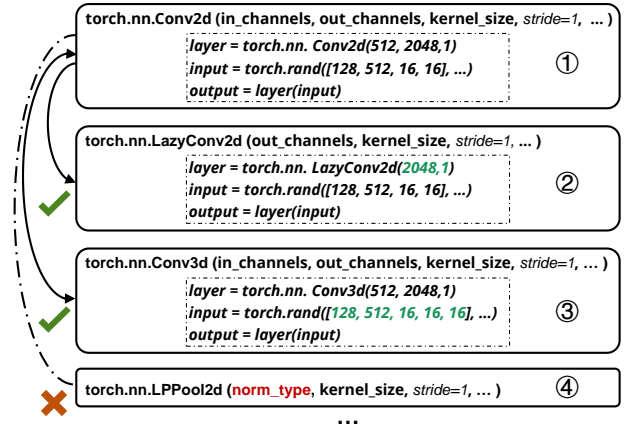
torch.nn.Conv2d (in_channels, out_channels, kernel_size, stride=1, ... )

layer = torch.nn. Conv2d(512, 2048,1)
input = torch.rand([128, 512, 16, 16], ...)
output = layer(input)

①

torch.nn.LazyConv2d (out_channels, kernel_size, stride=1, ... )

layer = torch.nn. LazyConv2d(2048,1)
input = torch.rand([128, 512, 16, 16], ...)
output = layer(input)

②

torch.nn.Conv3d (in_channels, out_channels, kernel_size, stride=1, ... )

layer = torch.nn. Conv3d(512, 2048,1)
input = torch.rand([128, 512, 16, 16, 16], ...)
output = layer(input)

③

torch.nn.LPPool2d (norm_type, kernel_size, stride=1, ... )

④

...